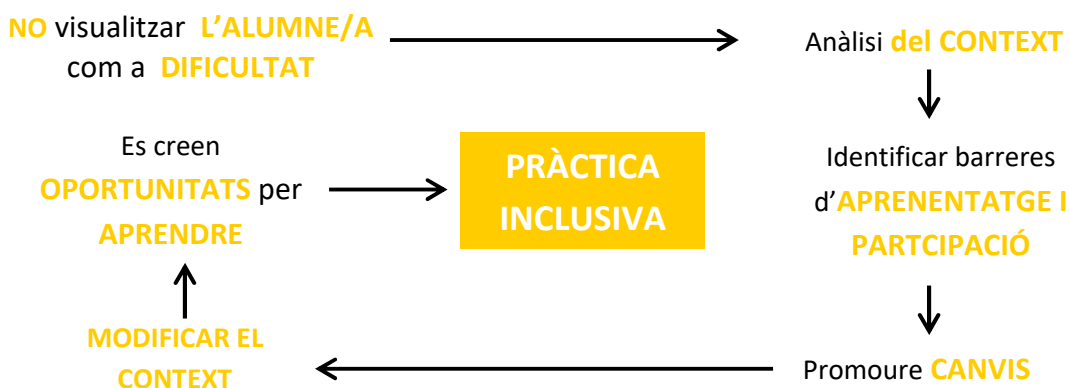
NO visualitzar L'ALUMNE/A com a DIFICULTAT

Anàlisi del CONTEXT

Identificar barreres d'APRENENTATGE I PARTCIPACIÓ

Promoure CANVIS

MODIFICAR EL CONTEXT

Es creen OPORTUNITATS per APRENDRE

PRÀCTICA INCLUSIVA